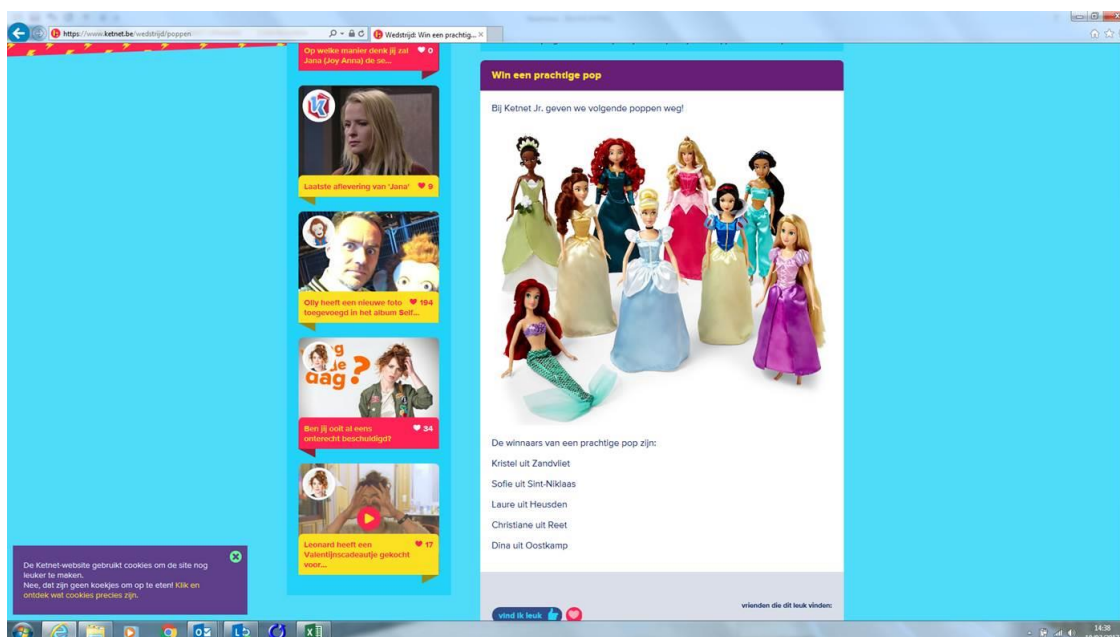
https://www.ketnet.be/wedstrijd/poppen

Wedstrijd: Win een prachtig...

Op welke manier denk jij zal Jana (Joy Anna) de se... 0

Laatste aflevering van 'Jana' 9

Olly heeft een nieuwe foto toegevoegd in het album Self... 194

g je aag ?

Ben jij ooit al eens onterecht beschuldigd? 34

Leonard heeft een Valentijnscadeautje gekocht voor... 17

De Ketnet-website gebruikt cookies om de site nog leuker te maken.
Nee, dat zijn geen koekjes om op te eten! Klik en ontdek wat cookies precies zijn.

Win een prachtige pop

Bij Ketnet Jr. geven we volgende poppen weg!

De winnaars van een prachtige pop zijn:

Kristel uit Zandvliet

Sofie uit Sint-Niklaas

Laure uit Heusden

Christiane uit Reet

Dina uit Oostkamp

vind ik leuk

vrienden die dit leuk vinden:

14:38